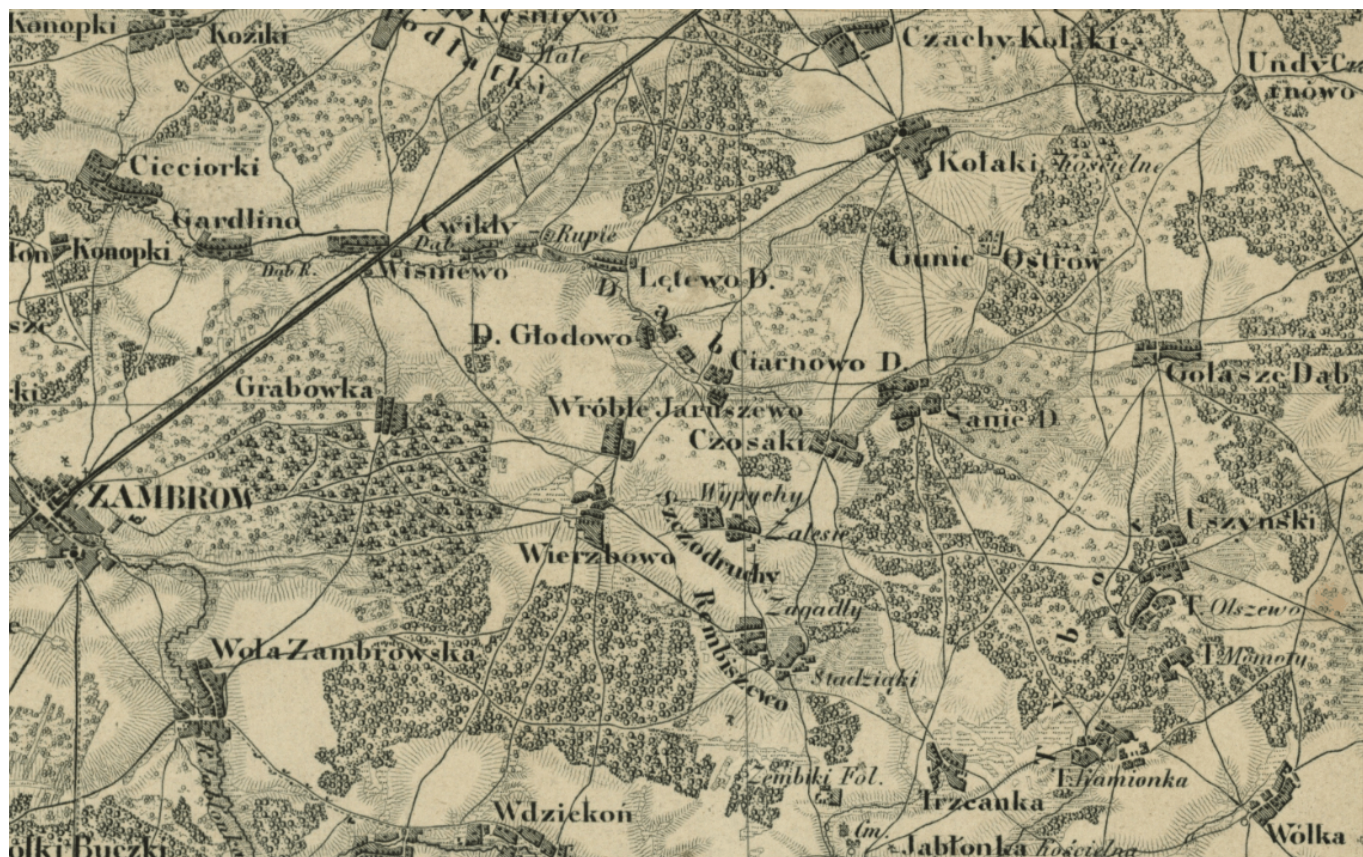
Konopki
Koziki
Leśniewo
Podlatki
Stale
Czachy Kołaki
Undy
Cz
rnowo
Cieciorki
Kołaki kościelne
Gardlino
Ćwikły
Dąb
Rupie
on Konopki
Dąb R.
Wiśniewo
Lętewo D.
Gunie
Ostrów
D. Głodowo
Dąb
Ciarnowo D.
Gołasze Dąb
Grabowka
Wróble Jaruszewo
Sanie D.
Czosaki
ZAMBROW
Wypychy
Szczodruchy
Zalesie
Uszyński
Wierzbowo
Rembiszewo
Zagadły
T. Olszewo
Wola Zambrowska
Stadziąki
T. Mamoty
Zembiki Fol.
T. Kamionka
Trzcanka
Wdziekoń
Wólka
Jabłonka kościelna
Gm.
ółki Buczki
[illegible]